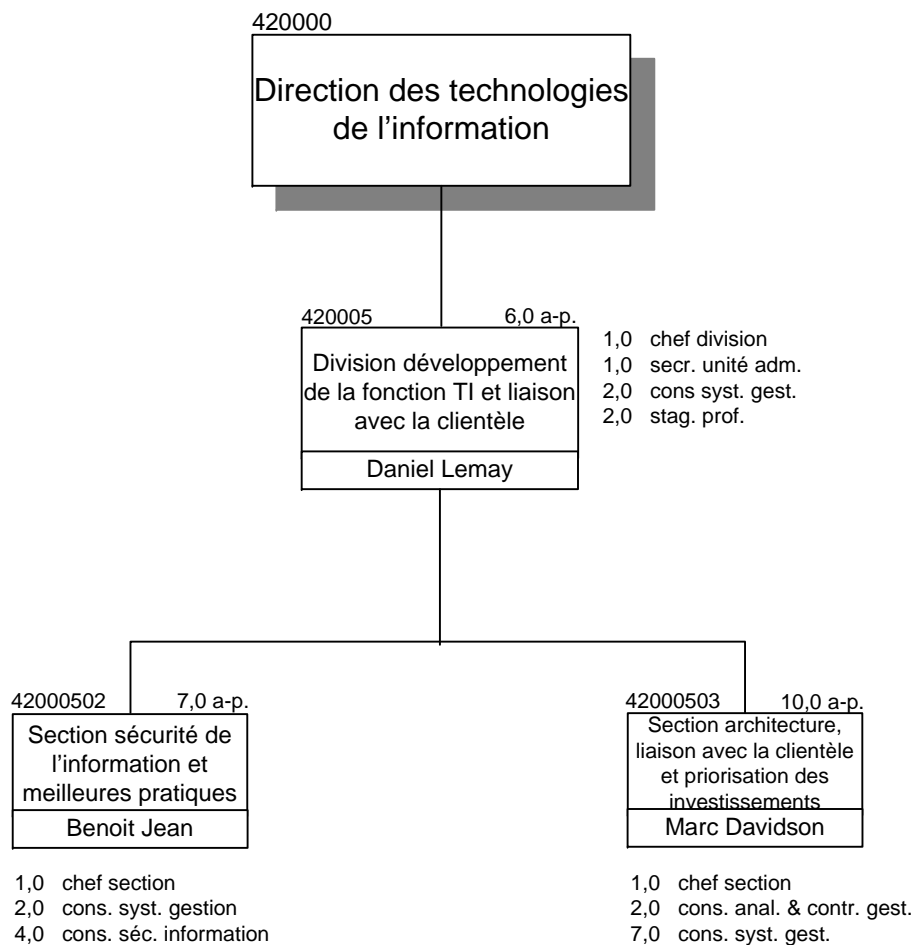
420000

Direction des technologies de l'information

420005 6,0 a-p.

Division développement de la fonction TI et liaison avec la clientèle

Daniel Lemay

1,0 chef division
1,0 secr. unité adm.
2,0 cons syst. gest.
2,0 stag. prof.

42000502 7,0 a-p.

Section sécurité de l'information et meilleures pratiques

Benoit Jean

1,0 chef section
2,0 cons. syst. gestion
4,0 cons. séc. information

42000503 10,0 a-p.

Section architecture, liaison avec la clientèle et priorisation des investissements

Marc Davidson

1,0 chef section
2,0 cons. anal. & contr. gest.
7,0 cons. syst. gest.